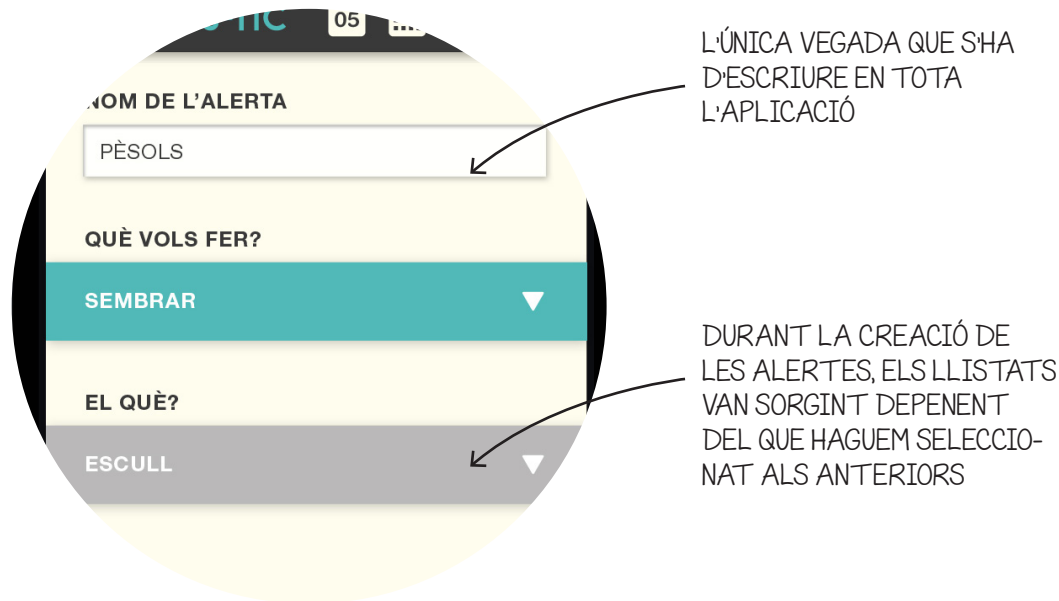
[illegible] 05

NOM DE L'ALERTA

PÈSOLS

QUÈ VOLS FER?

SEMBRAR

EL QUÈ?

ESCULL

L'ÚNICA VEGADA QUE S'HA D'ESCRIURE EN TOTA L'APLICACIÓ

DURANT LA CREACIÓ DE LES ALERTES, ELS LLISTATS VAN SORGINT DEPENENT DEL QUE HAGUEM SELECCIONAT ALS ANTERIORS